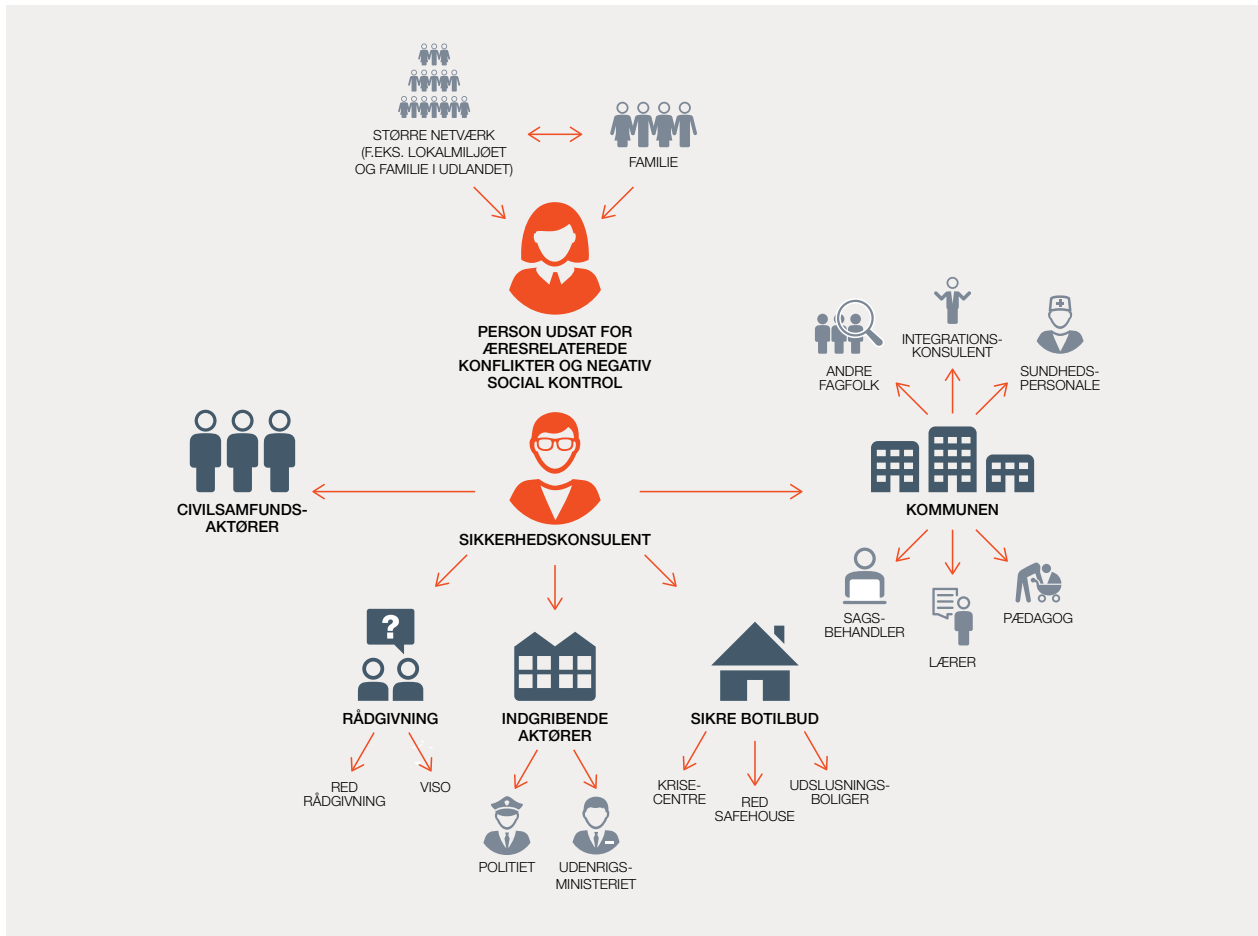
STØRRE NETVÆRK (F.EKS. LOKALMILJØET OG FAMILIE I UDLANDET)

FAMILIE

PERSON UDSAT FOR ÆRESRELATEREDE KONFLIKTER OG NEGATIV SOCIAL KONTROL

ANDRE FAGFOLK

INTEGRATIONS-KONSULENT

SUNDHEDS-PERSONALE

CIVILSAMFUNDS-AKTØRER

SIKKERHEDSKONSULENT

KOMMUNEN

SAGS-BEHANDLER

LÆRER

PÆDAGOG

RÅDGIVNING

RED RÅDGIVNING

VISO

INDGRIBENDE AKTØRER

POLITIET

UDENRIGS-MINISTERIET

SIKRE BOTILBUD

KRISE-CENTRE

RED SAFEHOUSE

UDSLUSNINGS-BOLIGER